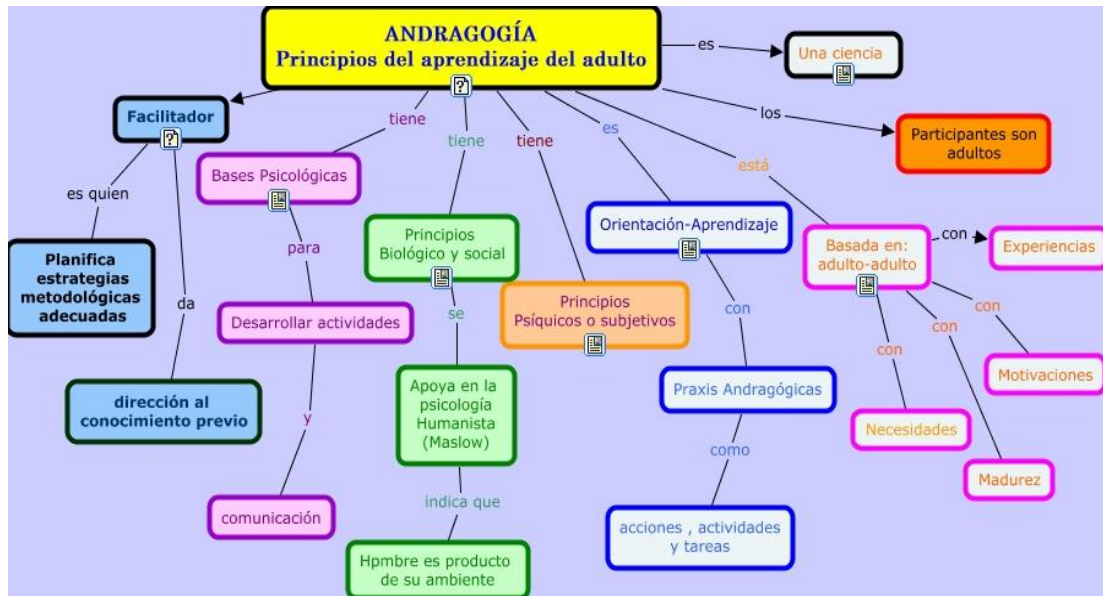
ANDRAGOGÍA
Principios del aprendizaje del adulto

es

Una ciencia

los

Participantes son adultos

Facilitador

es quien

Planifica estrategias metodológicas adecuadas

da

dirección al conocimiento previo

tiene

Bases Psicológicas

para

Desarrollar actividades

y

comunicación

tiene

Principios Biológico y social

se

Apoya en la psicología Humanista (Maslow)

indica que

Hpmbre es producto de su ambiente

tiene

Principios Psíquicos o subjetivos

es

Orientación-Aprendizaje

con

Praxis Andragógicas

como

acciones , actividades y tareas

está

Basada en: adulto-adulto

con

Experiencias

con

Motivaciones

con

Necesidades

con

Madurez